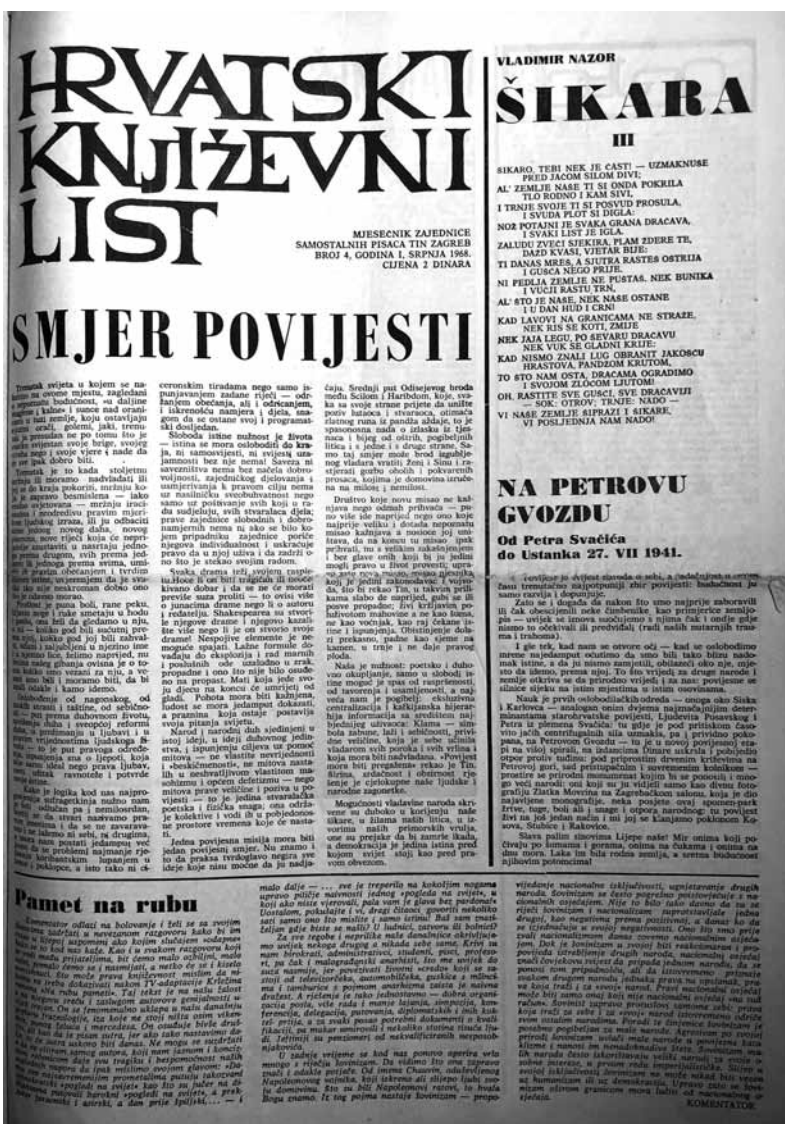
HRVATSKI KNJIŽEVNI LIST

MJESEČNIK ZAJEDNICE SAMOSTALNIH PISACA TIN ZAGREB
BROJ 4, GODINA I, SRPNJA 1968.
CIJENA 2 DINARA

VLADIMIR NAZOR

ŠIKARA

III

ŠIKARO, TEBI NEK JE ČAST! — UZMAKNUŠE PRED JAČOM SILOM DIVI;
AL' ZEMLJE NAŠE TI SI ONDA POKRILA TLO RODNO I KAM SIVI.
I TRNJE SVOJE TI SI POSVUD PROSULA, I SVUDA PLOT SI DIGLA:
NOŽ POTAJNI JE SVAKA GRANA DRAČAVA, I SVAKI LIST JE IGLA.
ZALUDU ZVIJECI SJEKIRA, PLAM ZDERE TE, DAŽD KVASI, VJETAR BIJE:
TI DANAS MREŠ, A SJUTRA RASTEŠ OSTRIJA I GUŠĆA NEGO PRIJE.
NI PEDLJA ZEMLJE NE PUSTAS, NEK BUNIKA I VUČJI RASTU TRN,
AL' ŠTO JE NAŠE, NEK NAŠE OSTANE I U DAN HUD I CRN!
KAD LAVOVI NA GRANICAMA NE STRAŽE, NEK RIS SE KOTI, ZMIJE
NEK JAJA LEGU, PO ŠEVARU DRAČAVU NEK VUK SE GLADNI KRIJE;
KAD NISMO ZNALI LUG OBRANIT JAKOŠĆU HRASTOVA, PANDŽOM KRUTOM,
TO ŠTO NAM OSTA, DRAČAMA OGRADIMO I SVOJIM ZLOĆOM LJUTOM!
OH, RASTITE SVE GUŠĆI, SVE DRAČAVIJI — SOK: OTROV; TRNJE: NADO —
VI NAŠE ZEMLJE ŠIPRAŽI I ŠIKARE, VI POSLJEDNJA NAM NADO!

SMJER POVIJESTI

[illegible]

NA PETROVU GVOZDU

Od Petra Svačića do Ustanka 27. VII 1941.

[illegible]

Pamet na rubu

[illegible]

KOMENTATOR